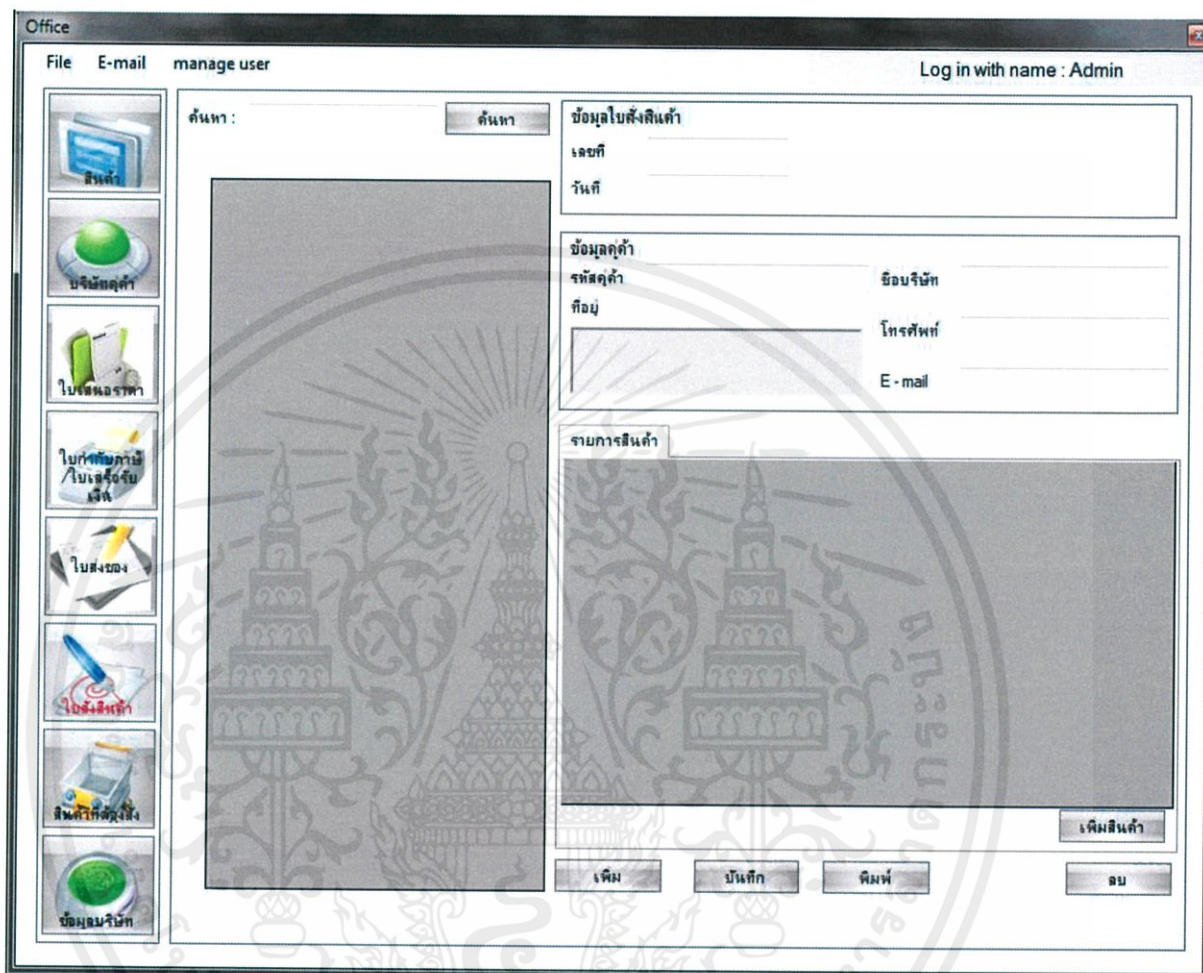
Office

File E-mail manage user

Log in with name : Admin

สินค้า

บริษัทคู่ค้า

ใบเสนอราคา

ใบกำกับภาษี /ใบเสร็จรับเงิน

ใบส่งของ

ใบสั่งสินค้า

สินค้าที่สั่งซื้อ

ข้อมูลบริษัท

ค้นหา :

ค้นหา

ข้อมูลใบสั่งสินค้า

เลขที่

วันที่

ข้อมูลคู่ค้า

รหัสคู่ค้า

ชื่อบริษัท

ที่อยู่

โทรศัพท์

E - mail

รายการสินค้า

เพิ่มสินค้า

เพิ่ม

บันทึก

พิมพ์

ลบ